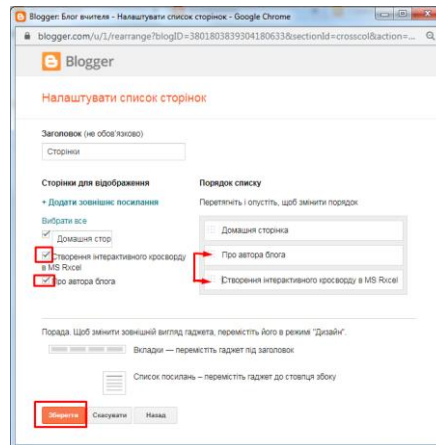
Blogger: Блог вчителя - Налаштувати список сторінок - Google Chrome

blogger.com/u/1/rearrange?blogID=3801803839304180633&sectionId=crosscol&action=...

Blogger

Налаштувати список сторінок

Заголовок (не обов'язково)

Сторінки

Сторінки для відображення

+ Додати зовнішнє посилання

Вибрати все

Домашня стор

Створення інтерактивного кросворду в MS Excel

Про автора блога

Порядок списку

Перетягніть і опустіть, щоб змінити порядок

Домашня сторінка

Про автора блога

Створення інтерактивного кросворду в MS Excel

Порада. Щоб змінити зовнішній вигляд гаджета, перемістіть його в режим "Дизайн".

Вкладки – перемістіть гаджет під заголовок

Список посилань – перемістіть гаджет до стовпця збоку

Зберегти

Скасувати

Назад